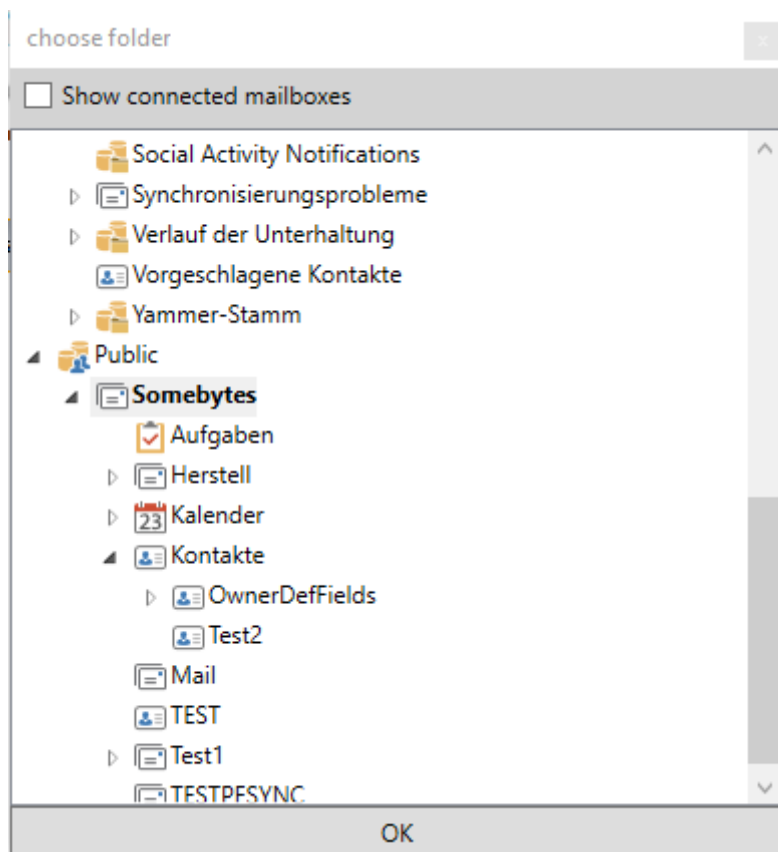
choose folder

x

Show connected mailboxes

Social Activity Notifications
Synchronisierungsprobleme
Verlauf der Unterhaltung
Vorgeschlagene Kontakte
Yammer-Stamm
Public
**Somebytes**
Aufgaben
Herstell
23 Kalender
Kontakte
OwnerDefFields
Test2
Mail
TEST
Test1
TESTPFSYNC

OK